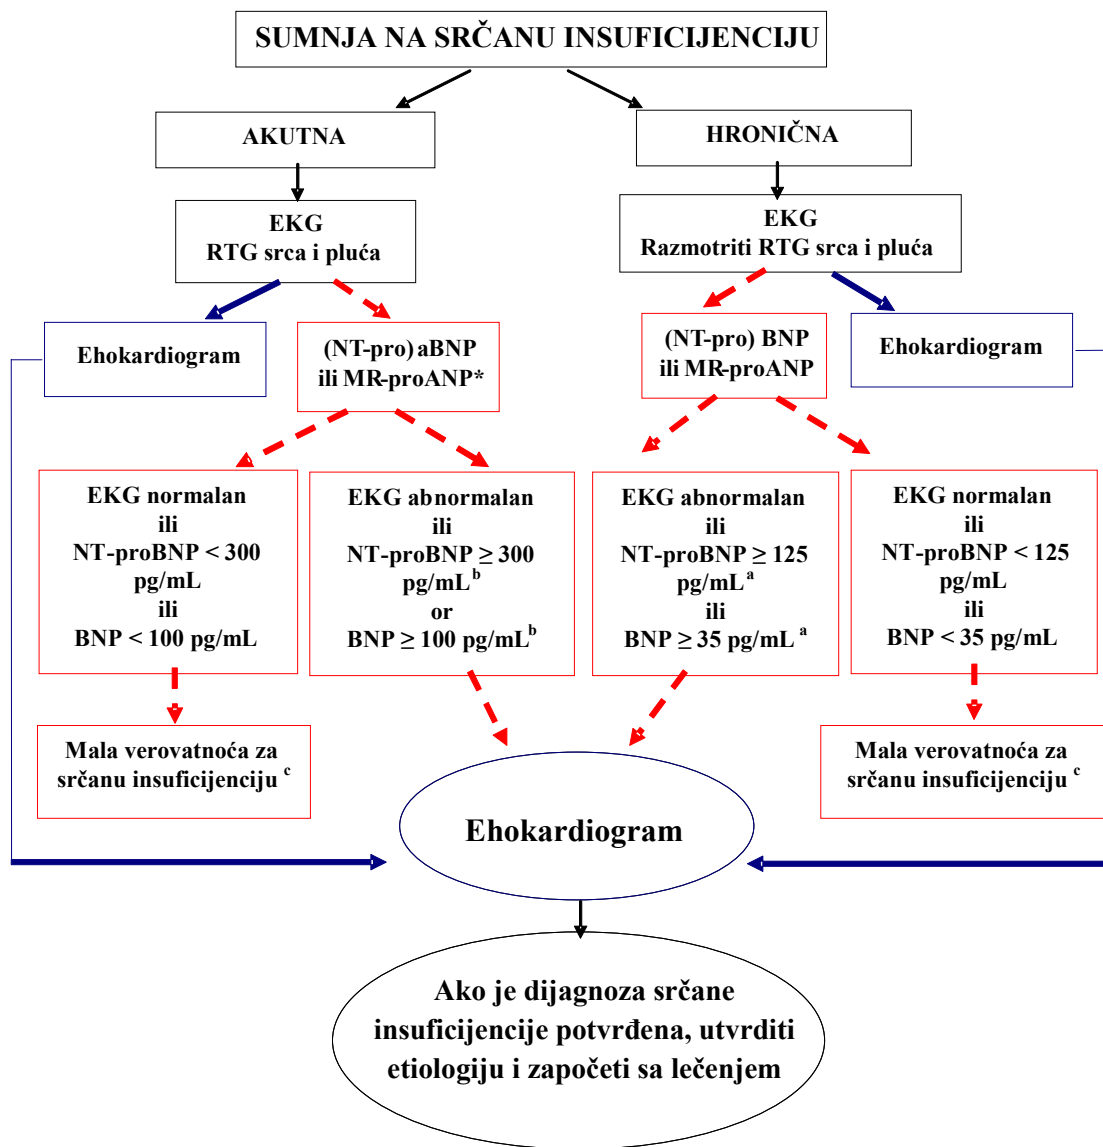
SUMNJA NA SRČANU INSUFICIJENCIJU

AKUTNA

HRONIČNA

EKG
RTG srca i pluća

EKG
Razmotriti RTG srca i pluća

Ehokardiogram

(NT-pro) aBNP
ili MR-proANP*

(NT-pro) BNP
ili MR-proANP

Ehokardiogram

EKG normalan
ili
NT-proBNP < 300 pg/mL
ili
BNP < 100 pg/mL

EKG abnormalan
ili
NT-proBNP ≥ 300 pg/mL$^{b}$
or
BNP ≥ 100 pg/mL$^{b}$

EKG abnormalan
ili
NT-proBNP ≥ 125 pg/mL$^{a}$
ili
BNP ≥ 35 pg/mL$^{a}$

EKG normalan
ili
NT-proBNP < 125 pg/mL
ili
BNP < 35 pg/mL

Mala verovatnoća za srčanu insuficijenciju$^{c}$

Mala verovatnoća za srčanu insuficijenciju$^{c}$

Ehokardiogram

Ako je dijagnoza srčane insuficijencije potvrđena, utvrditi etiologiju i započeti sa lečenjem